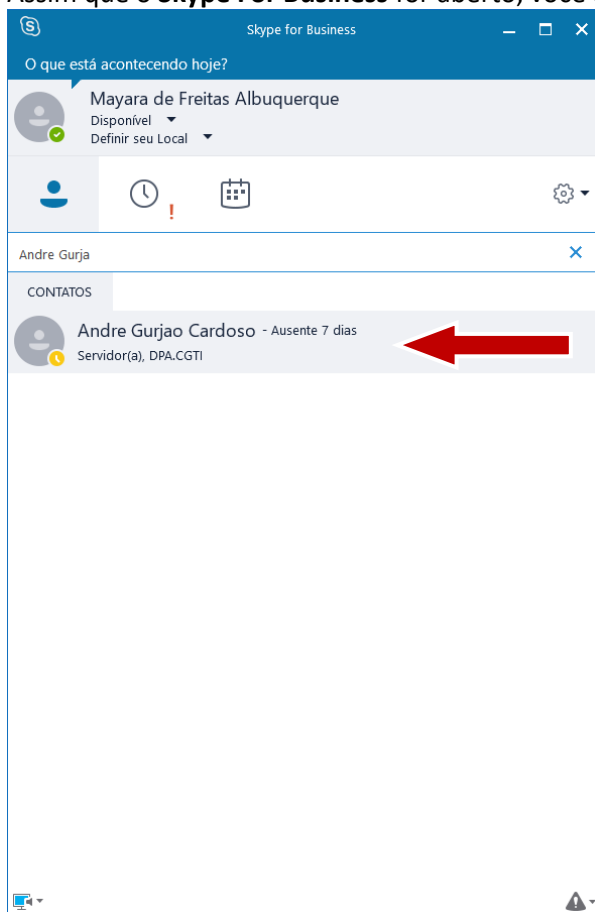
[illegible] **Skype for Business** for aberto, você

Skype for Business

O que está acontecendo hoje?

Mayara de Freitas Albuquerque
Disponível
Definir seu Local

Andre Gurja

CONTATOS

Andre Gurjao Cardoso - Ausente 7 dias
Servidor(a), DPA.CGTI